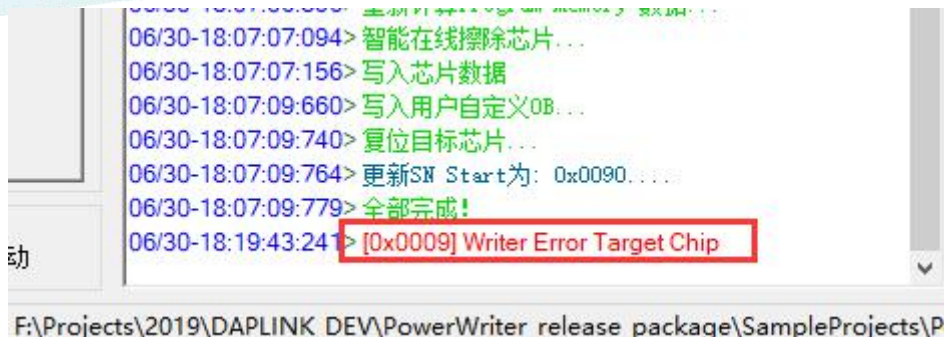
06/30-18:07:07:094>智能在线擦除芯片...
06/30-18:07:07:156>写入芯片数据
06/30-18:07:09:660>写入用户自定义OB...
06/30-18:07:09:740>复位目标芯片...
06/30-18:07:09:764>更新SN Start为: 0x0090....
06/30-18:07:09:779>全部完成!
06/30-18:19:43:241>[0x0009] Writer Error Target Chip
动
F:\Projects\2019\DAPLINK_DEV\PowerWriter release package\SampleProjects\P